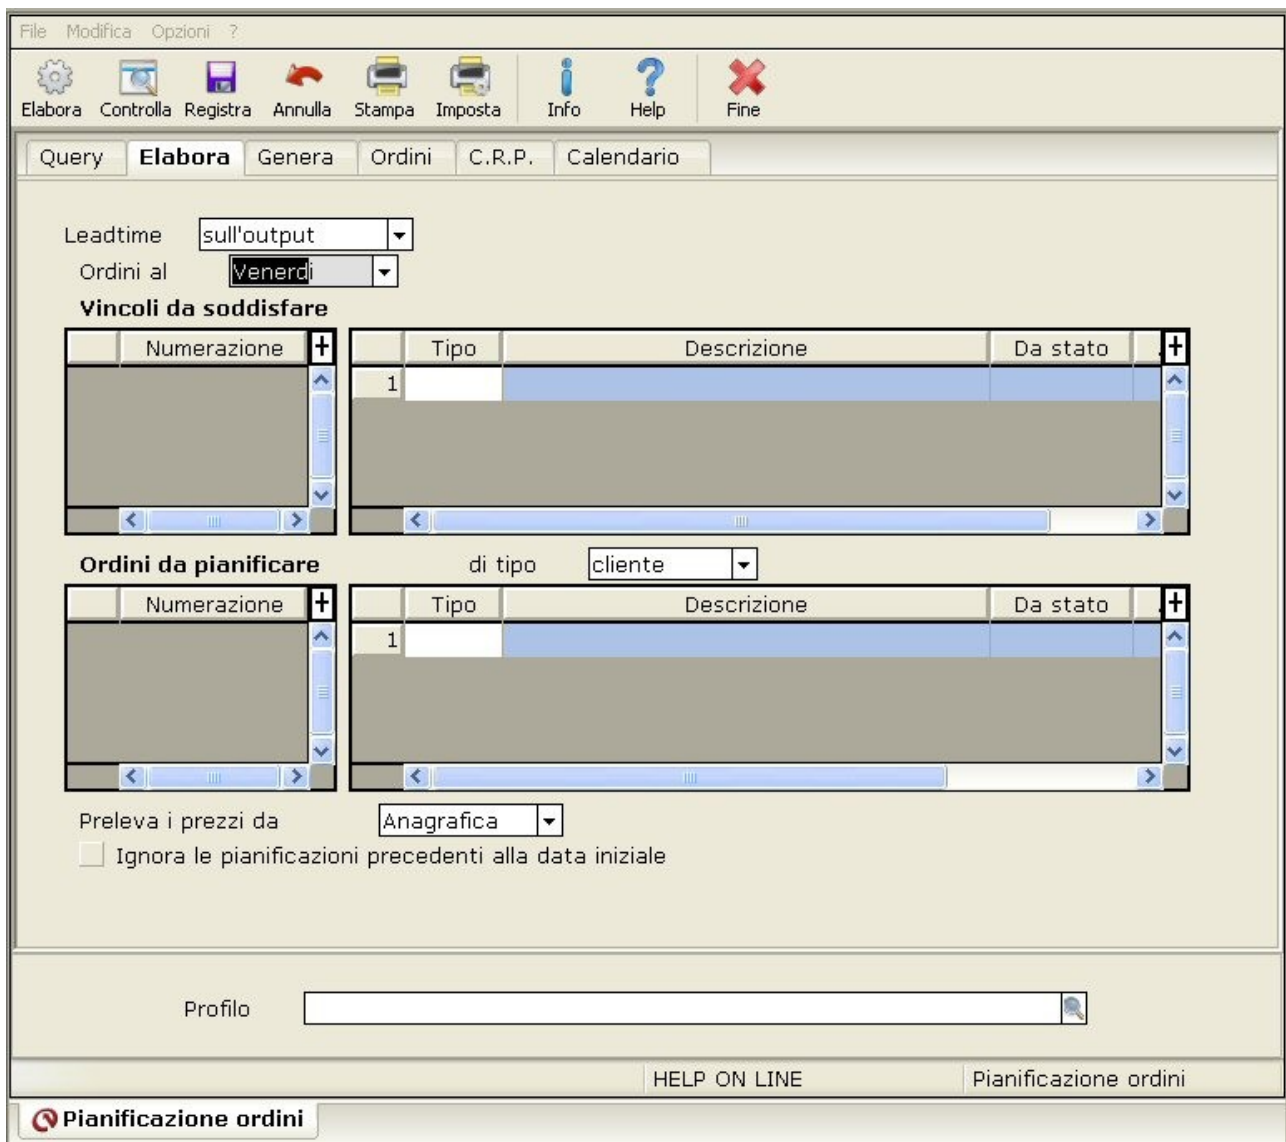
File Modifica Opzioni ?

Elabora Controlla Registra Annulla Stampa Imposta Info Help Fine

Query Elabora Genera Ordini C.R.P. Calendario

Leadtime sull'output

Ordini al Venerdì

Vincoli da soddisfare

| | Numerazione | + |
|---|---|---|

| | Tipo | Descrizione | Da stato | + |
|---|---|---|---|---|
| 1 | | | | |

Ordini da pianificare di tipo cliente

| | Numerazione | + |
|---|---|---|

| | Tipo | Descrizione | Da stato | + |
|---|---|---|---|---|
| 1 | | | | |

Preleva i prezzi da Anagrafica

Ignora le pianificazioni precedenti alla data iniziale

Profilo

HELP ON LINE Pianificazione ordini

Pianificazione ordini